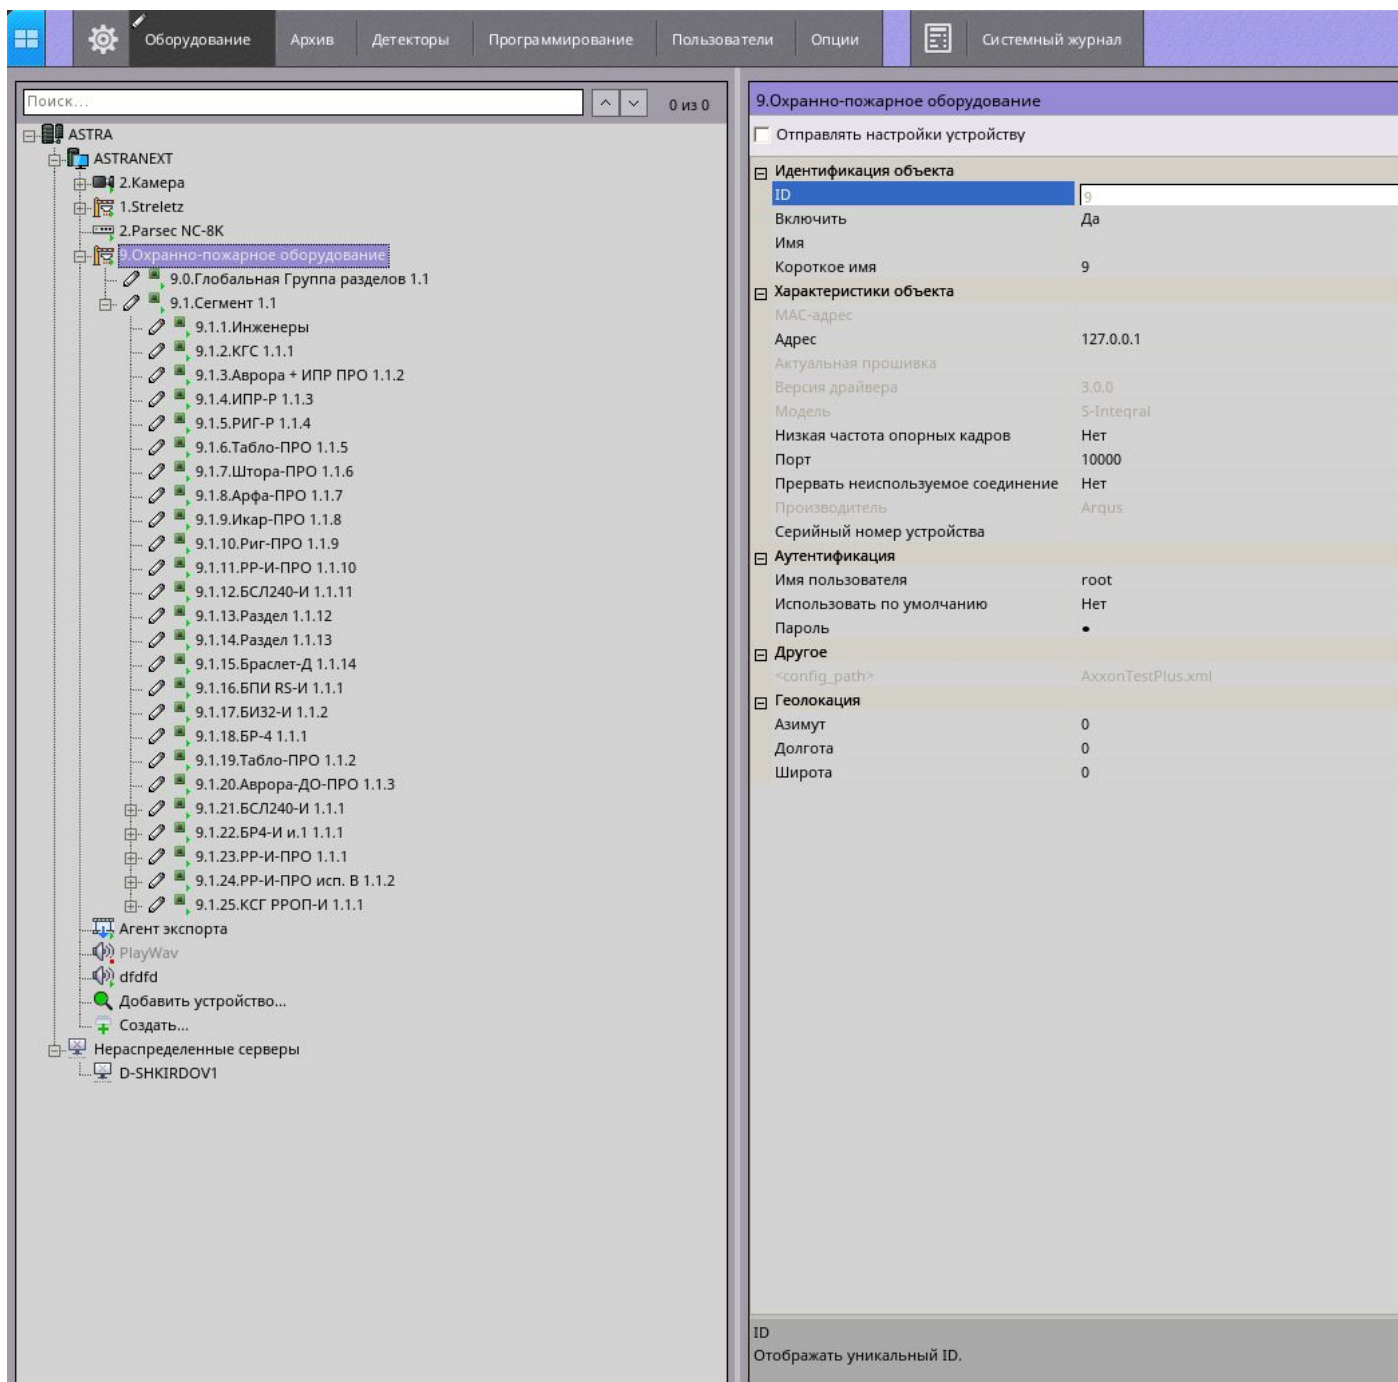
Оборудование | Архив | Детекторы | Программирование | Пользователи | Опции | Системный журнал

Поиск...

0 из 0

ASTRA
ASTRANEXT
2.Камера
1.Streletz
2.Parsec NC-8K
9.Охранно-пожарное оборудование
9.0.Глобальная Группа разделов 1.1
9.1.Сегмент 1.1
9.1.1.Инженеры
9.1.2.КГС 1.1.1
9.1.3.Аврора + ИПР ПРО 1.1.2
9.1.4.ИПР-Р 1.1.3
9.1.5.РИГ-Р 1.1.4
9.1.6.Табло-ПРО 1.1.5
9.1.7.Штора-ПРО 1.1.6
9.1.8.Арфа-ПРО 1.1.7
9.1.9.Икар-ПРО 1.1.8
9.1.10.Риг-ПРО 1.1.9
9.1.11.РР-И-ПРО 1.1.10
9.1.12.БСЛ240-И 1.1.11
9.1.13.Раздел 1.1.12
9.1.14.Раздел 1.1.13
9.1.15.Браслет-Д 1.1.14
9.1.16.БПИ RS-И 1.1.1
9.1.17.БИ32-И 1.1.2
9.1.18.БР-4 1.1.1
9.1.19.Табло-ПРО 1.1.2
9.1.20.Аврора-ДО-ПРО 1.1.3
9.1.21.БСЛ240-И 1.1.1
9.1.22.БР4-И и.1 1.1.1
9.1.23.РР-И-ПРО 1.1.1
9.1.24.РР-И-ПРО исп. В 1.1.2
9.1.25.КСГ РРОП-И 1.1.1
Агент экспорта
PlayWav
dfdfd
Добавить устройство...
Создать...
Нераспределенные серверы
D-SHKIRDOV1

9.Охранно-пожарное оборудование
Отправлять настройки устройству

| | |
|---|---|
| Идентификация объекта | |
| ID | 9 |
| Включить | Да |
| Имя | |
| Короткое имя | 9 |
| Характеристики объекта | |
| MAC-адрес | |
| Адрес | 127.0.0.1 |
| Актуальная прошивка | |
| Версия драйвера | 3.0.0 |
| Модель | S-Integral |
| Низкая частота опорных кадров | Нет |
| Порт | 10000 |
| Прервать неиспользуемое соединение | Нет |
| Производитель | Argus |
| Серийный номер устройства | |
| Аутентификация | |
| Имя пользователя | root |
| Использовать по умолчанию | Нет |
| Пароль | • |
| Другое | |
| <config_path> | AxxonTestPlus.xml |
| Геолокация | |
| Азимут | 0 |
| Долгота | 0 |
| Широта | 0 |

ID
Отображать уникальный ID.